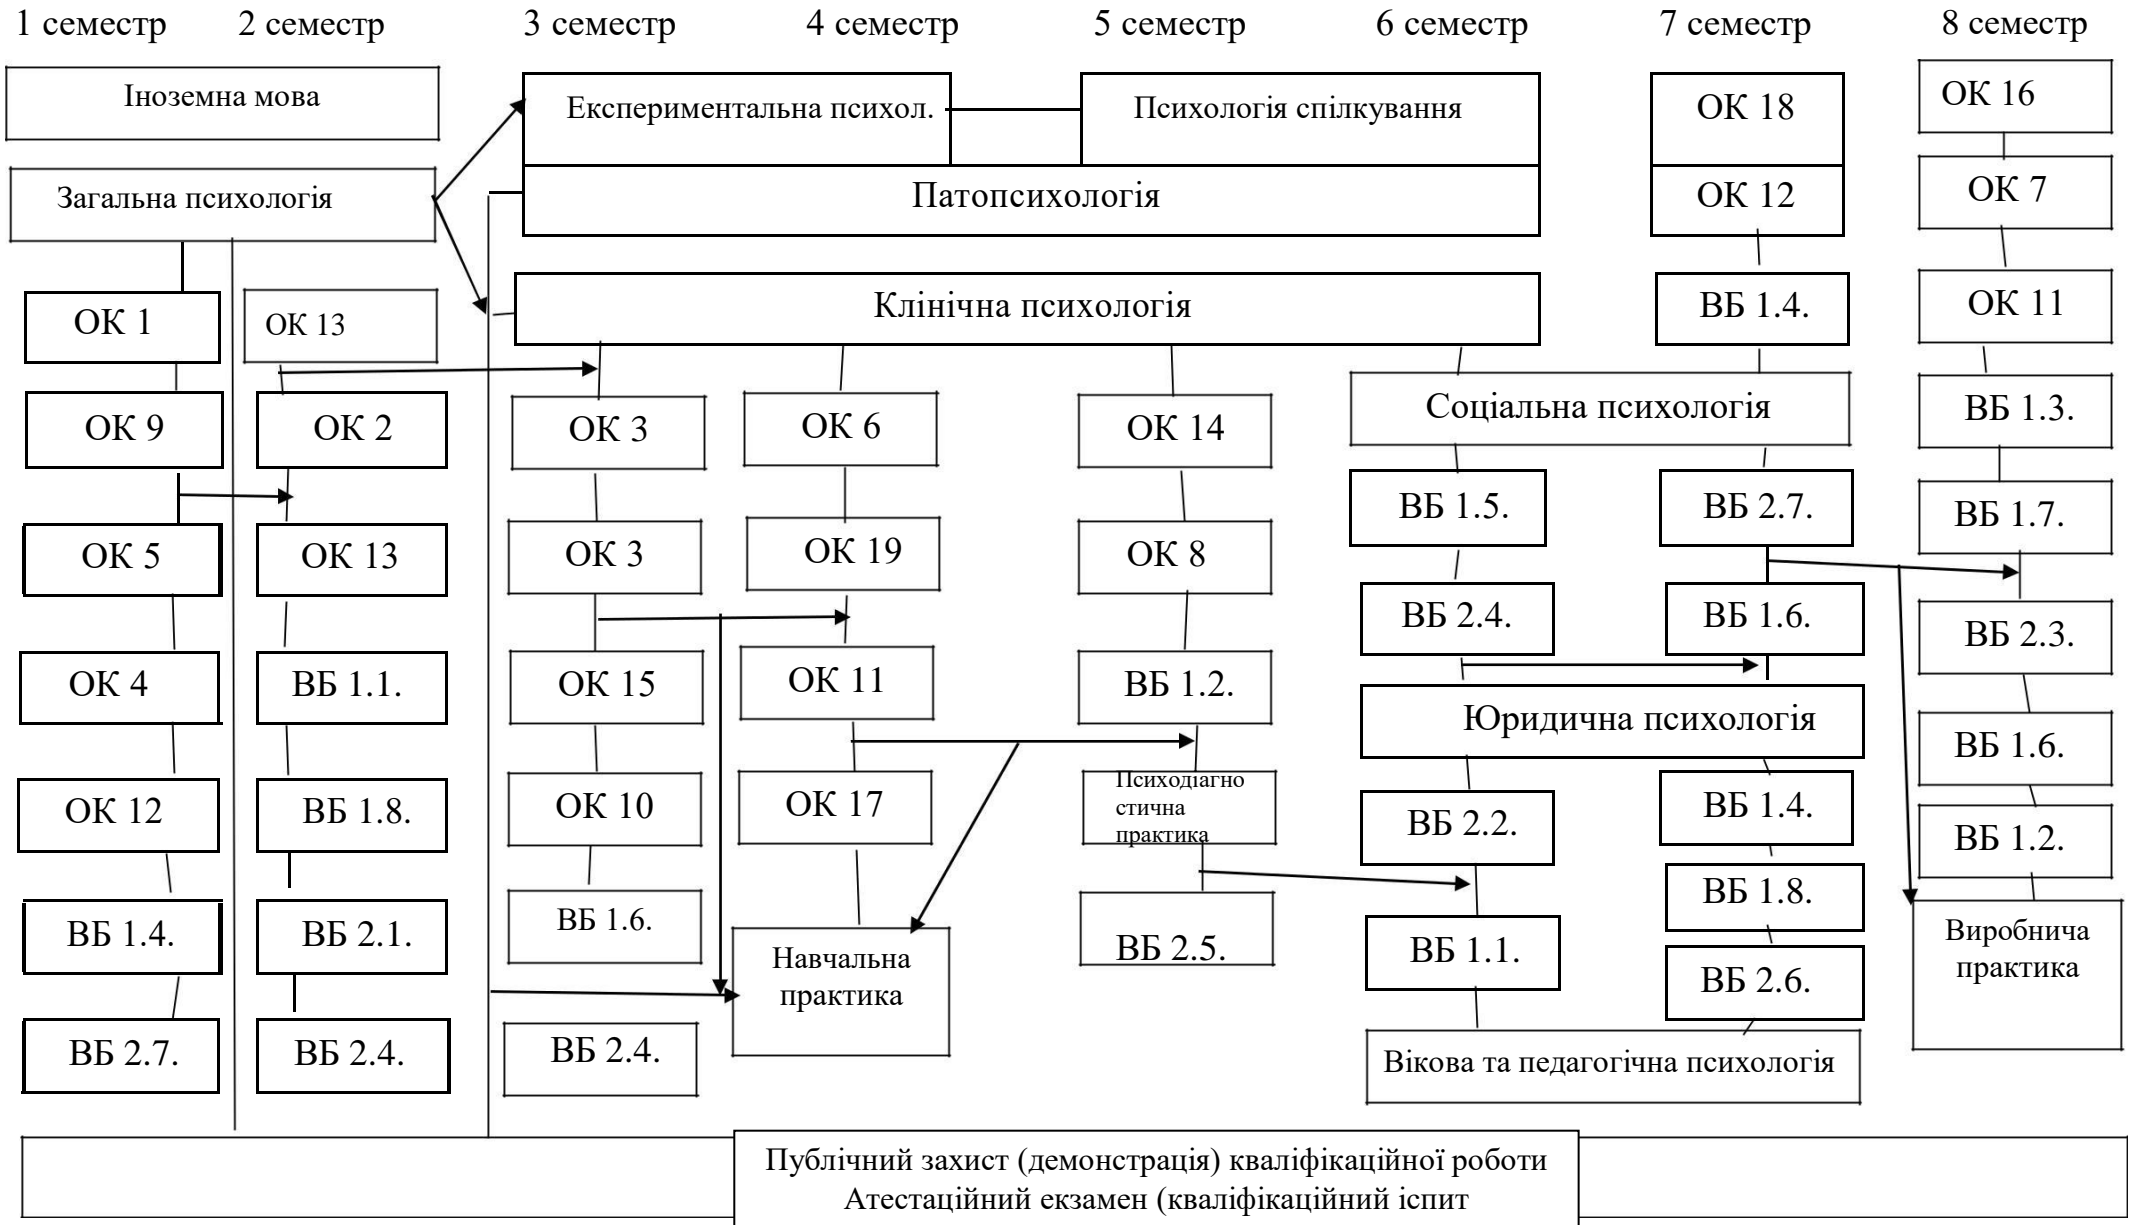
1 семестр 2 семестр 3 семестр 4 семестр 5 семестр 6 семестр 7 семестр 8 семестр

Іноземна мова

Загальна психологія

ОК 1
ОК 9
ОК 5
ОК 4
ОК 12
ВБ 1.4.
ВБ 2.7.

ОК 13
ОК 2
ОК 13
ВБ 1.1.
ВБ 1.8.
ВБ 2.1.
ВБ 2.4.

Експериментальна психол.

Психологія спілкування

Патопсихологія

Клінічна психологія

ОК 3
ОК 3
ОК 15
ОК 10
ВБ 1.6.
ВБ 2.4.

ОК 6
ОК 19
ОК 11
ОК 17

Навчальна практика

ОК 14
ОК 8
ВБ 1.2.
Психодіагностична практика
ВБ 2.5.

Соціальна психологія

ВБ 1.5.
ВБ 2.4.

Юридична психологія

ВБ 2.2.
ВБ 1.1.

Вікова та педагогічна психологія

ОК 18
ОК 12
ВБ 1.4.
ВБ 2.7.
ВБ 1.6.
ВБ 1.4.
ВБ 1.8.
ВБ 2.6.

ОК 16
ОК 7
ОК 11
ВБ 1.3.
ВБ 1.7.
ВБ 2.3.
ВБ 1.6.
ВБ 1.2.

Виробнича практика

Публічний захист (демонстрація) кваліфікаційної роботи
Атестаційний екзамен (кваліфікаційний іспит